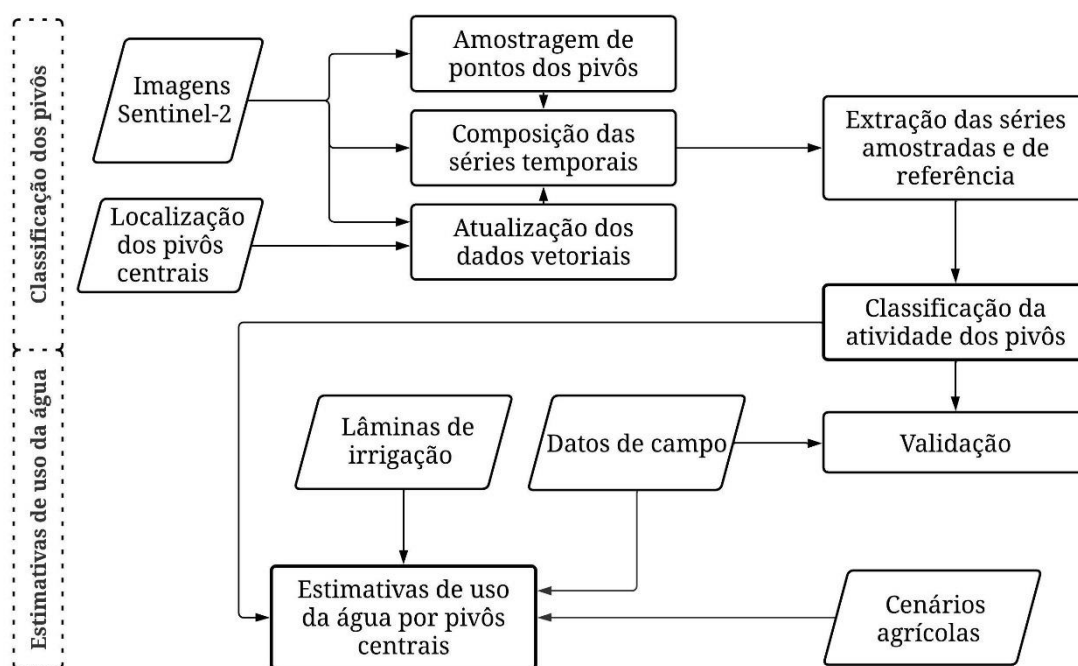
Classificação dos pivôs

Estimativas de uso da água

Imagens Sentinel-2

Localização dos pivôs centrais

Amostragem de pontos dos pivôs

Composição das séries temporais

Atualização dos dados vetoriais

Extração das séries amostradas e de referência

Classificação da atividade dos pivôs

Lâminas de irrigação

Datos de campo

Validação

Estimativas de uso da água por pivôs centrais

Cenários agrícolas